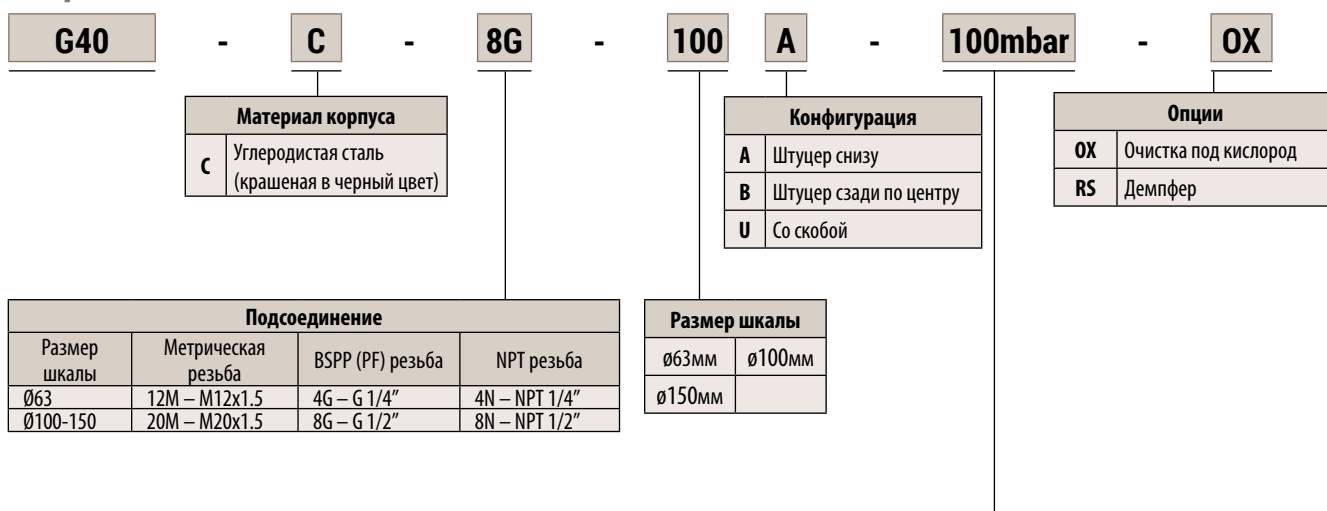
G40 - C - 8G - 100 A - 100mbar - OX

| Материал корпуса | |
|---|---|
| C | Углеродистая сталь (крашеная в черный цвет) |

| Конфигурация | |
|---|---|
| A | Штуцер снизу |
| B | Штуцер сзади по центру |
| U | Со скобой |

| Опции | |
|---|---|
| OX | Очистка под кислород |
| RS | Демпфер |

| Подсоединение | | | |
|---|---|---|---|
| Размер шкалы | Метрическая резьба | BSPP (PF) резьба | NPT резьба |
| Ø63 | 12M – M12x1.5 | 4G – G 1/4" | 4N – NPT 1/4" |
| Ø100-150 | 20M – M20x1.5 | 8G – G 1/2" | 8N – NPT 1/2" |

| Размер шкалы | |
|---|---|
| ø63мм | ø100мм |
| ø150мм | |